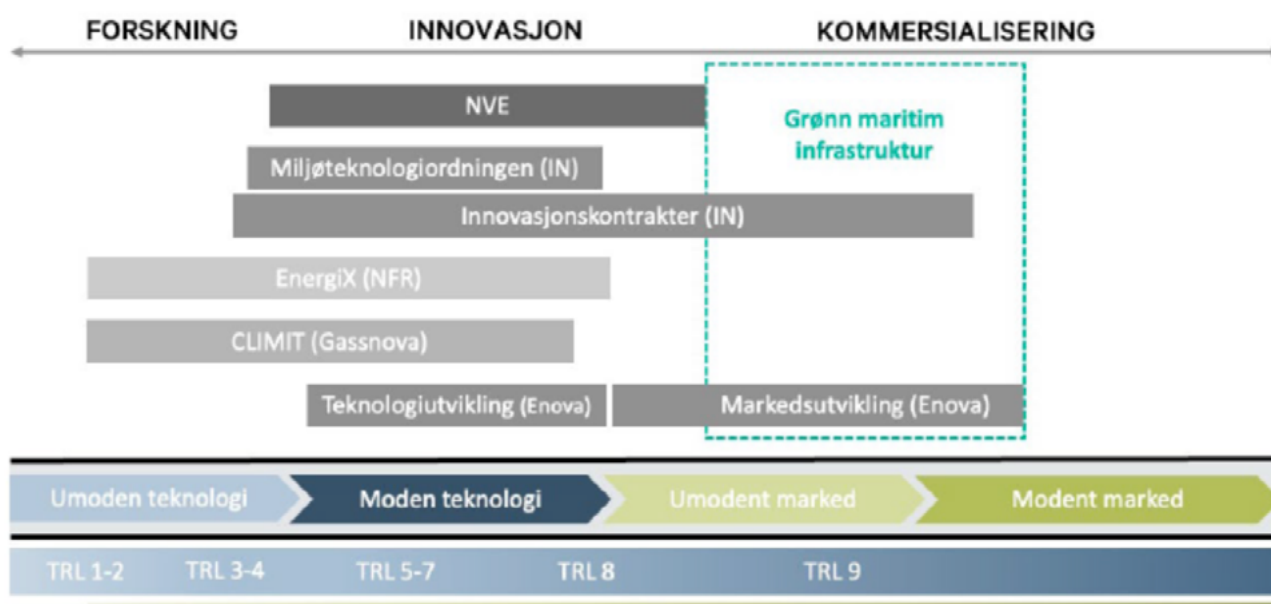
FORSKNING INNOVASJON KOMMERSIALISERING

NVE

Grønn maritim infrastruktur

Miljøteknologiordningen (IN)

Innovasjonskontrakter (IN)

EnergiX (NFR)

CLIMIT (Gassnova)

Teknologiutvikling (Enova)

Markedsutvikling (Enova)

Umoden teknologi

Moden teknologi

Umodent marked

Modent marked

TRL 1-2 TRL 3-4 TRL 5-7 TRL 8 TRL 9